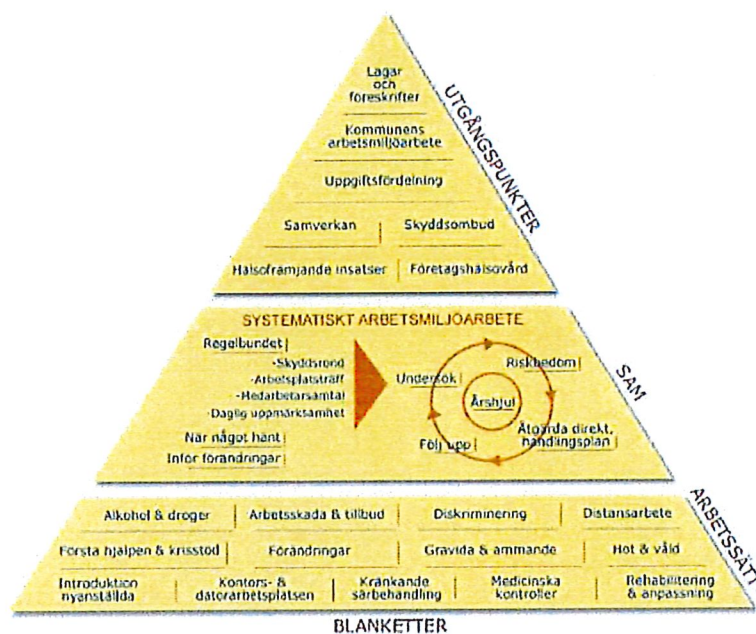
Lagar och föreskrifter

Kommunens arbetsmiljöarbete

Uppgiftsfördelning

Samverkan | Skyddsombud

Hälsofrämjande insatser | Företagshälsovård

UTGÅNGSPUNKTER

SYSTEMATISKT ARBETSMILJÖARBETE

Regelbundet
-Skyddsrond
-Arbetsplatsträff
-Medarbetarsamtal
-Daglig uppmärksamhet

När något hänt

Inför förändringar

Undersök

Riskbedöm

Årshjul

Åtgärda direkt, handlingsplan

Följ upp

SAM

Alkohol & droger | Arbetsskada & tillbud | Diskriminering | Distansarbete

Första hjälpen & krisstöd | Förändringar | Gravida & ammande | Hot & våld

Introduktion nyanställda | Kontors- & datorarbetsplatsen | Kränkande särbehandling | Medicinska kontroller | Rehabilitering & anpassning

ARBETSSÄTT

BLANKETTER